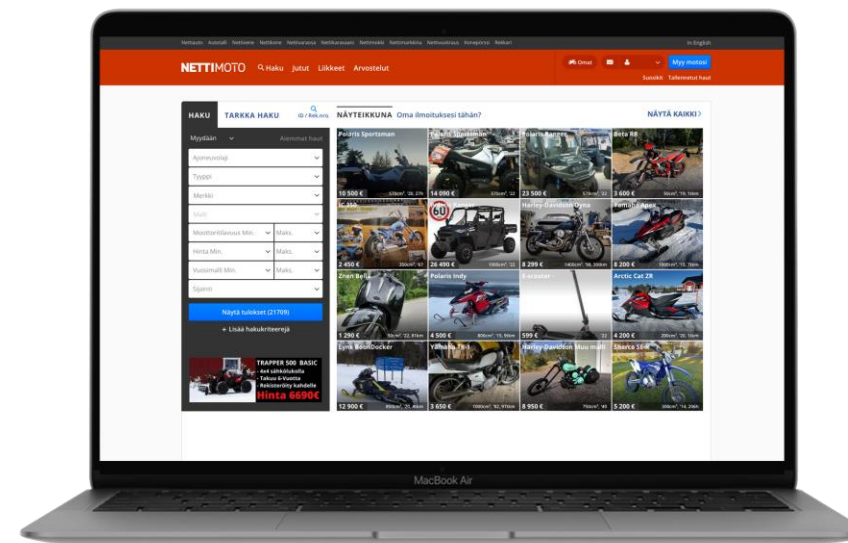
Nettiauto Autotalli Nettivene Nettikone Nettivaraosa Nettikaravaani Nettimökki Nettimarkkina Nettivuokraus Konepörssi Rekkari

In English

NETTIMOTO Haku Jutut Liikkeet Arvostelut

Omat Myy motosi

Suosikit Tallennetut haut

HAKU TARKKA HAKU ID / Rek.nro.

NÄYTEIKKUNA Oma ilmoituksesi tähän? NÄYTÄ KAIKKI

Myydään Aiemmat haut

Ajoneuvolaji

Tyyppi

Merkki

Malli

Moottoritilavuus Min. Maks.

Hinta Min. Maks.

Vuosimalli Min. Maks.

Sijainti

Näytä tulokset (21709)

+ Lisää hakukriteerejä

TRAPPER 500 BASIC
- Arvi sähkövinssillä
- Takuu 6 Vuotta
- Rekisteröity kahdelle
Hinta 6690€

Polaris Sportsman
10 500 €

Polaris Sportsman
14 090 €

Polaris Ranger
23 500 €

Beta RR
3 600 €

TC 250
2 450 €

Ranger
26 490 €

Harley-Davidson Dyna
8 299 €

Yamaha Apex
8 200 €

Znen Bella
1 290 €

Polaris Indy
4 500 €

E-scooter
599 €

Arctic Cat ZR
4 200 €

Lynx BoonDocker
12 900 €

Yamaha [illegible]
3 650 €

Harley-Davidson Muu malli
8 950 €

Sherco SE-R
5 200 €

MacBook Air